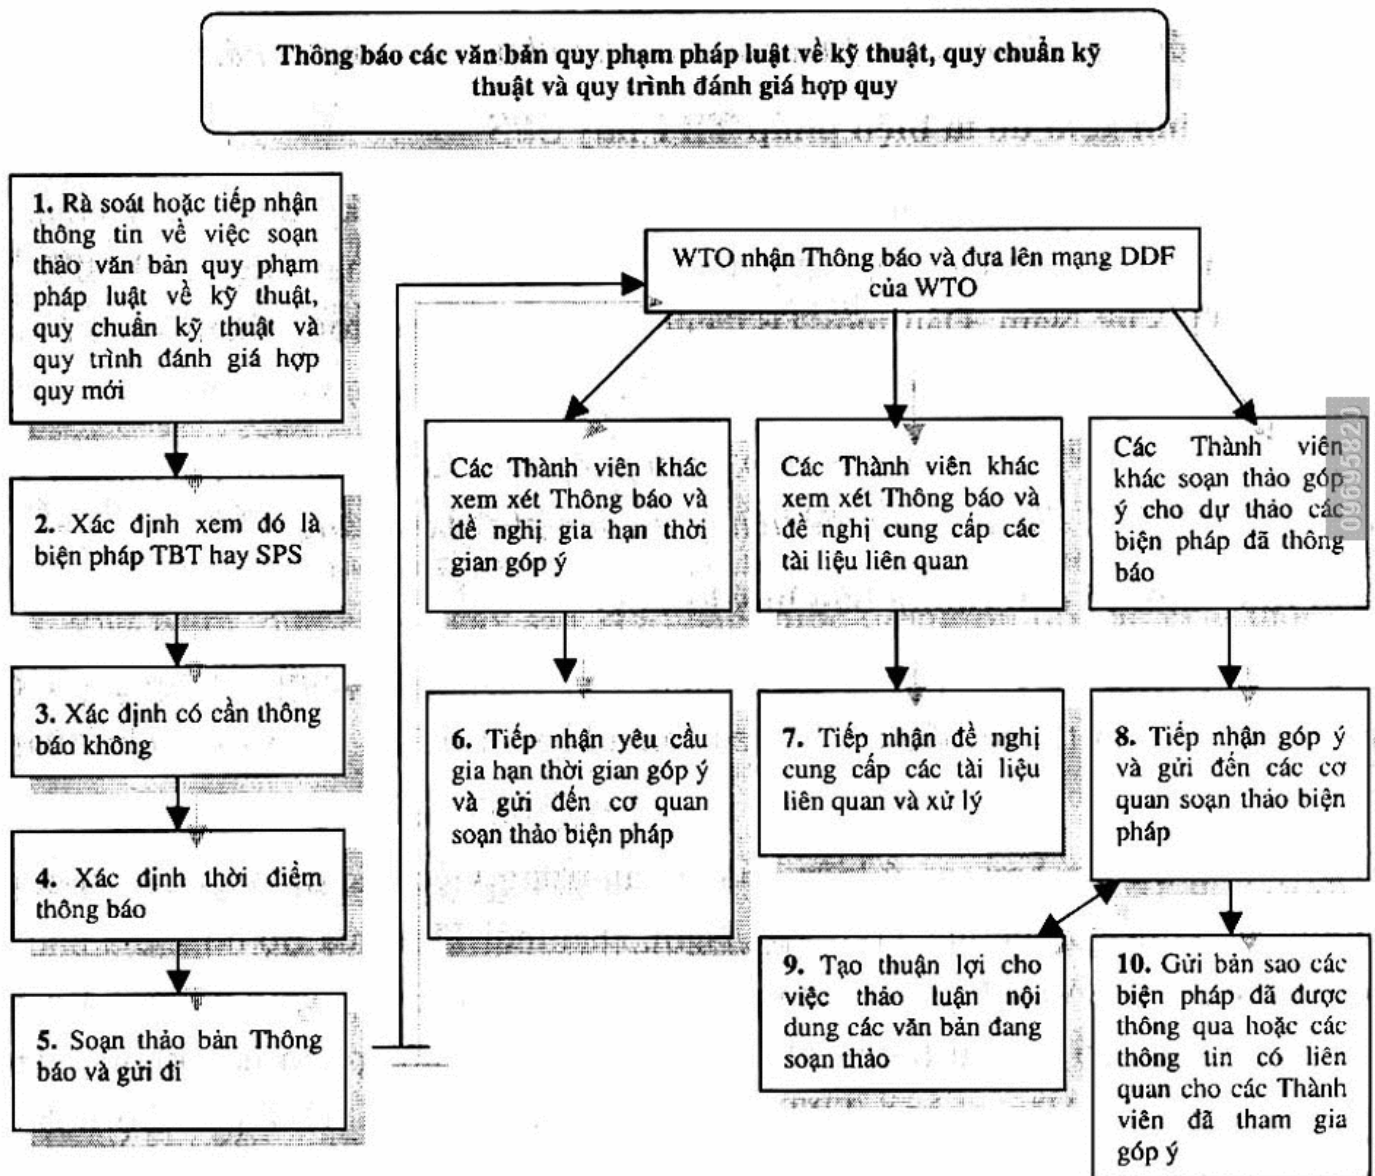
Thông báo các văn bản quy phạm pháp luật về kỹ thuật, quy chuẩn kỹ thuật và quy trình đánh giá hợp quy

1. Rà soát hoặc tiếp nhận thông tin về việc soạn thảo văn bản quy phạm pháp luật về kỹ thuật, quy chuẩn kỹ thuật và quy trình đánh giá hợp quy mới

2. Xác định xem đó là biện pháp TBT hay SPS

3. Xác định có cần thông báo không

4. Xác định thời điểm thông báo

5. Soạn thảo bản Thông báo và gửi đi

WTO nhận Thông báo và đưa lên mạng DDF của WTO

Các Thành viên khác xem xét Thông báo và đề nghị gia hạn thời gian góp ý

Các Thành viên khác xem xét Thông báo và đề nghị cung cấp các tài liệu liên quan

Các Thành viên khác soạn thảo góp ý cho dự thảo các biện pháp đã thông báo

6. Tiếp nhận yêu cầu gia hạn thời gian góp ý và gửi đến cơ quan soạn thảo biện pháp

7. Tiếp nhận đề nghị cung cấp các tài liệu liên quan và xử lý

8. Tiếp nhận góp ý và gửi đến các cơ quan soạn thảo biện pháp

9. Tạo thuận lợi cho việc thảo luận nội dung các văn bản đang soạn thảo

10. Gửi bản sao các biện pháp đã được thông qua hoặc các thông tin có liên quan cho các Thành viên đã tham gia góp ý

0969582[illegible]